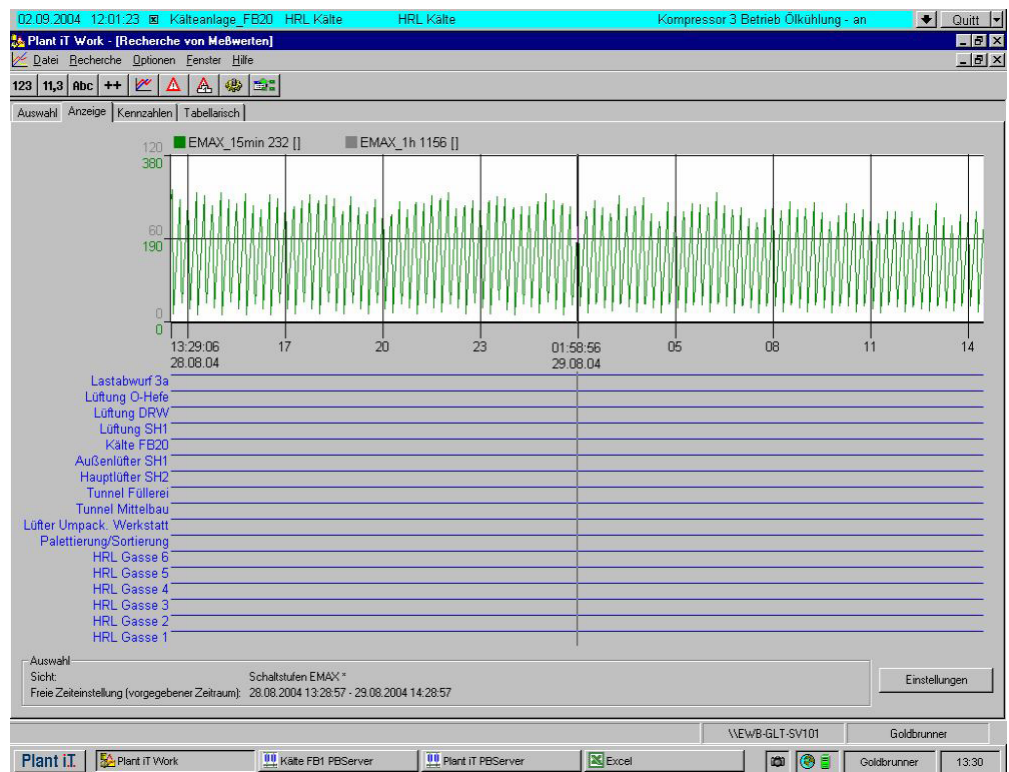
02.09.2004 12:01:23 Kälteanlage_FB20 HRL Kälte HRL Kälte Kompressor 3 Betrieb Ölkühlung - an Quitt

Plant iT Work - [Recherche von Meßwerten]

Datei Recherche Optionen Fenster Hilfe

123 11,3 Abc ++

Auswahl Anzeige Kennzahlen Tabellarisch

EMAX_15min 232 [] EMAX_1h 1156 []

120
380
60
190
0
0

13:29:06
28.08.04
17
20
23
01:58:56
29.08.04
05
08
11
14

Lastabwurf 3a
Lüftung O-Hefe
Lüftung DRW
Lüftung SH1
Kälte FB20
Außenlüfter SH1
Hauptlüfter SH2
Tunnel Füllerei
Tunnel Mittelbau
Lüfter Umpack. Werkstatt
Palettierung/Sortierung
HRL Gasse 6
HRL Gasse 5
HRL Gasse 4
HRL Gasse 3
HRL Gasse 2
HRL Gasse 1

Auswahl
Sicht: Schaltstufen EMAX *
Freie Zeiteinstellung (vorgegebener Zeitraum): 28.08.2004 13:28:57 - 29.08.2004 14:28:57

Einstellungen

\\EWB-GLT-SV101 Goldbrunner

Plant iT Plant iT Work Kälte FB1 PBServer Plant iT PBServer Excel Goldbrunner 13:30